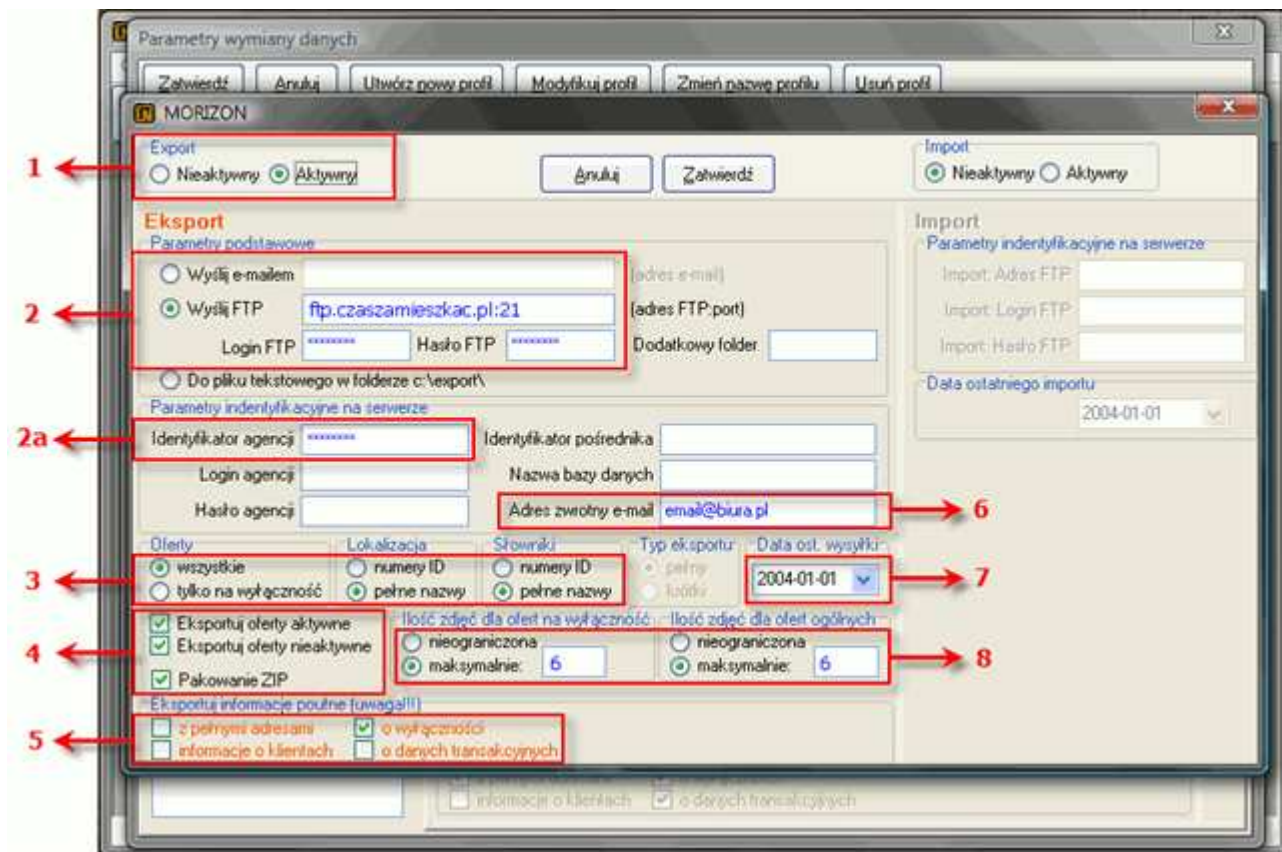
Parametry wymiany danych

Zatwierdź | Anuluj | Utwórz nowy profil | Modyfikuj profil | Zmień nazwę profilu | Usuń profil

MORIZON

1

Export
Nieaktywny Aktywny

Anuluj | Zatwierdź

Import
Nieaktywny Aktywny

Eksport
Parametry podstawowe

2

Wyślij e-mailem [adres e-mail]
Wyślij FTP ftp.czaszamieszkac.pl:21 (adres FTP:port)
Login FTP ******** Hasło FTP ******** Dodatkowy folder
Do pliku tekstowego w folderze c:\export\

Import
Parametry indentyfikacyjne na serwerze
Import: Adres FTP
Import: Login FTP
Import: Hasło FTP
Data ostatniego importu
2004-01-01

Parametry indentyfikacyjne na serwerze

2a

Identyfikator agencji ********
Identyfikator pośrednika
Login agencji
Nazwa bazy danych
Hasło agencji
Adres zwrotny e-mail email@biura.pl

6

3

Oferty
wszystkie
tylko na wyłączność
Lokalizacja
numery ID
pełne nazwy
Słowniki
numery ID
pełne nazwy
Typ eksportu
pełny
różnic
Data ost. wysyłki
2004-01-01

7

4

Eksportuj oferty aktywne
Eksportuj oferty nieaktywne
Pakowanie ZIP

Ilość zdjęć dla ofert na wyłączność
nieograniczona
maksymalnie: 6
Ilość zdjęć dla ofert ogólnych
nieograniczona
maksymalnie: 6

8

Eksportuj informacje poufne (uwaga!!!)

5

z pełnymi adresami
o wyłączności
informacje o klientach
o danych trancakcyjnych

informacje o klientach
o danych transakcyjnych